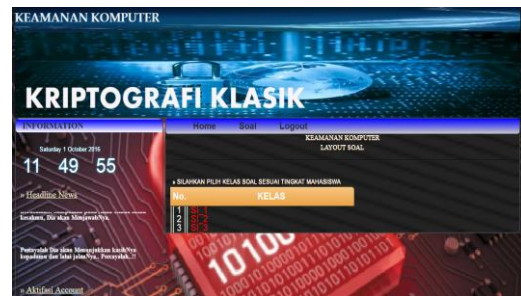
KEAMANAN KOMPUTER

KRIPTOGRAFI KLASIK

INFORMATION

Saturday 1 October 2016

11 49 55

» Headline News

kesabaran, Dia akan Menjawab Nya.

Pertanyakan Dia akan Menunjukkan kasih Nya kepadamu dan lahai jalan Nya... Percayalah..!!

» Aktifasi Account

Home Soal Logout

KEAMANAN KOMPUTER
LAYOUT SOAL

» SILAHKAN PILIH KELAS SOAL SESUAI TINGKAT MAHASISWA

| No. | KELAS |
|---|---|
| 1 | SI-1 |
| 2 | SI-2 |
| 3 | SI-3 |